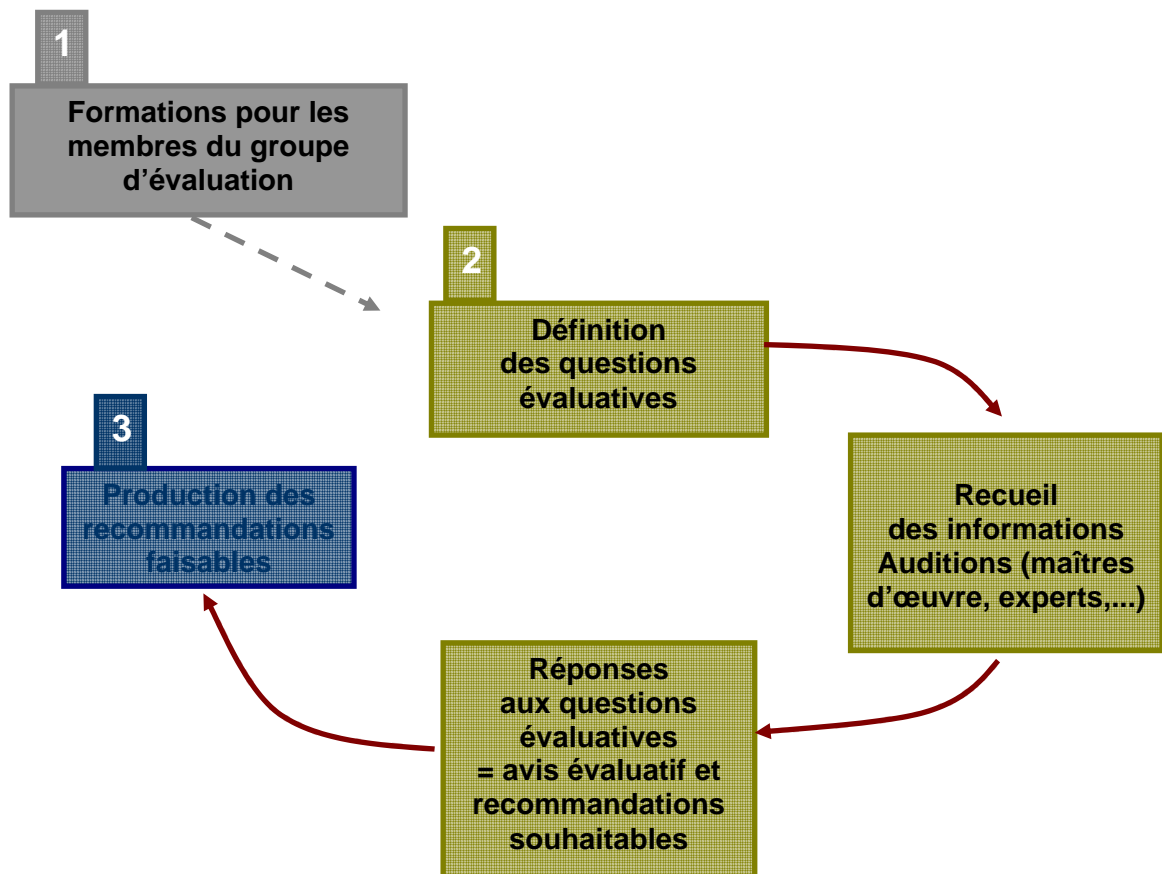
1

Formations pour les membres du groupe d’évaluation

2

Définition des questions évaluatives

3

Production des recommandations faisables

Recueil des informations Auditions (maîtres d’œuvre, experts,...)

Réponses aux questions évaluatives = avis évaluatif et recommandations souhaitables